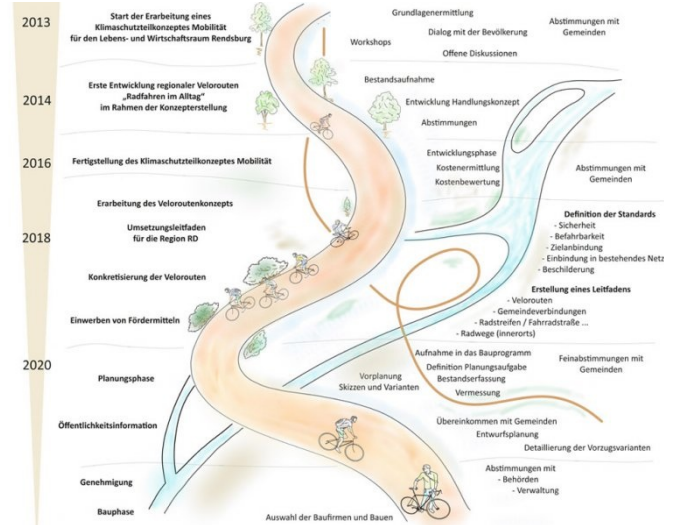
2013

Start der Erarbeitung eines Klimaschutzteilkonzeptes Mobilität für den Lebens- und Wirtschaftsraum Rendsburg

Grundlagenermittlung

Workshops

Dialog mit der Bevölkerung

Offene Diskussionen

Abstimmungen mit Gemeinden

2014

Erste Entwicklung regionaler Velorouten „Radfahren im Alltag" im Rahmen der Konzepterstellung

Bestandsaufnahme

Entwicklung Handlungskonzept

Abstimmungen

2016

Fertigstellung des Klimaschutzteilkonzeptes Mobilität

Entwicklungsphase

Kostenermittlung

Kostenbewertung

Abstimmungen mit Gemeinden

Erarbeitung des Veloroutenkonzepts

2018

Umsetzungsleitfaden für die Region RD

Definition der Standards
- Sicherheit
- Befahrbarkeit
- Zielanbindung
- Einbindung in bestehendes Netz
- Beschilderung

Konkretisierung der Velorouten

Erstellung eines Leitfadens
- Velorouten
- Gemeindeverbindungen
- Radstreifen / Fahrradstraße ...
- Radwege (innerorts)

Einwerben von Fördermitteln

2020

Aufnahme in das Bauprogramm

Feinabstimmungen mit Gemeinden

Planungsphase

Definition Planungsaufgabe

Vorplanung

Bestandserfassung

Skizzen und Varianten

Vermessung

Öffentlichkeitsinformation

Übereinkommen mit Gemeinden

Entwurfsplanung

Detaillierung der Vorzugsvarianten

Genehmigung

Abstimmungen mit
- Behörden
- Verwaltung

Bauphase

Auswahl der Baufirmen und Bauen